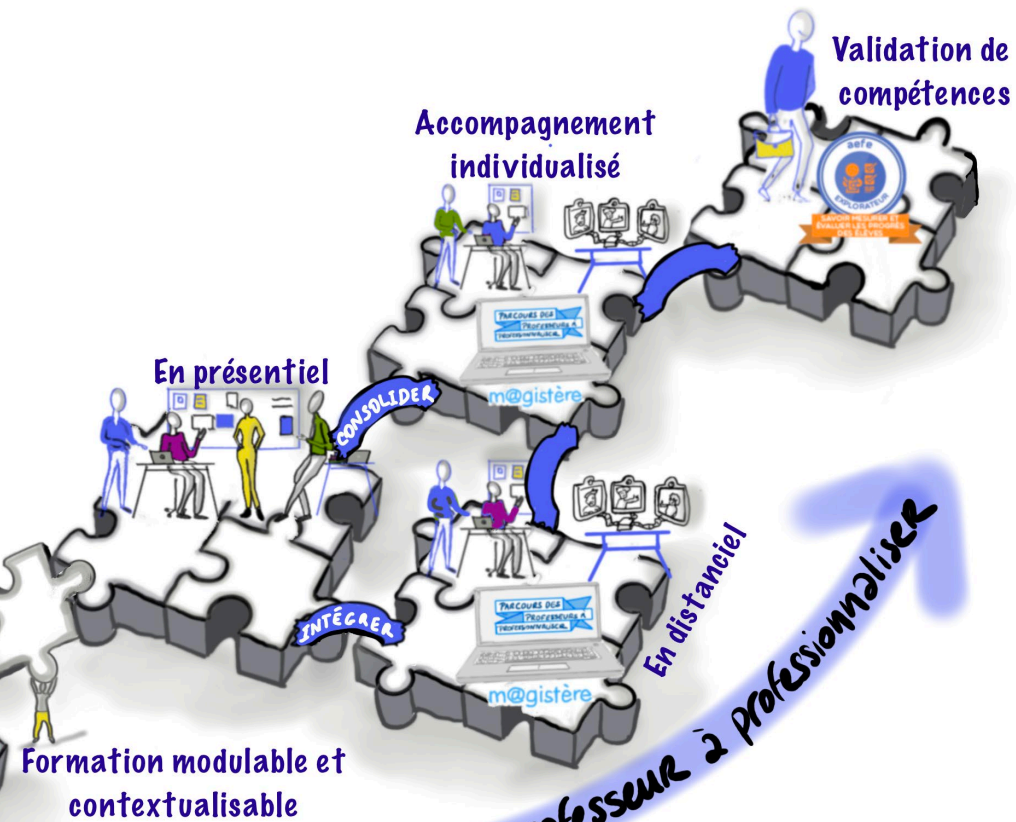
Validation de compétences

aefe
EXPLORATEUR
SAVOIR MESURER ET ÉVALUER LES PROGRÈS DES ÉLÈVES

Accompagnement individualisé

PARCOURS DES PROFESSEURS À PROFESSIONNALISER
m@gistère

En présentiel

CONSOLIDER

PARCOURS DES PROFESSEURS À PROFESSIONNALISER
m@gistère

En distanciel

INTÉGRER

Formation modulable et contextualisable

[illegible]fesseur à professionnaliser